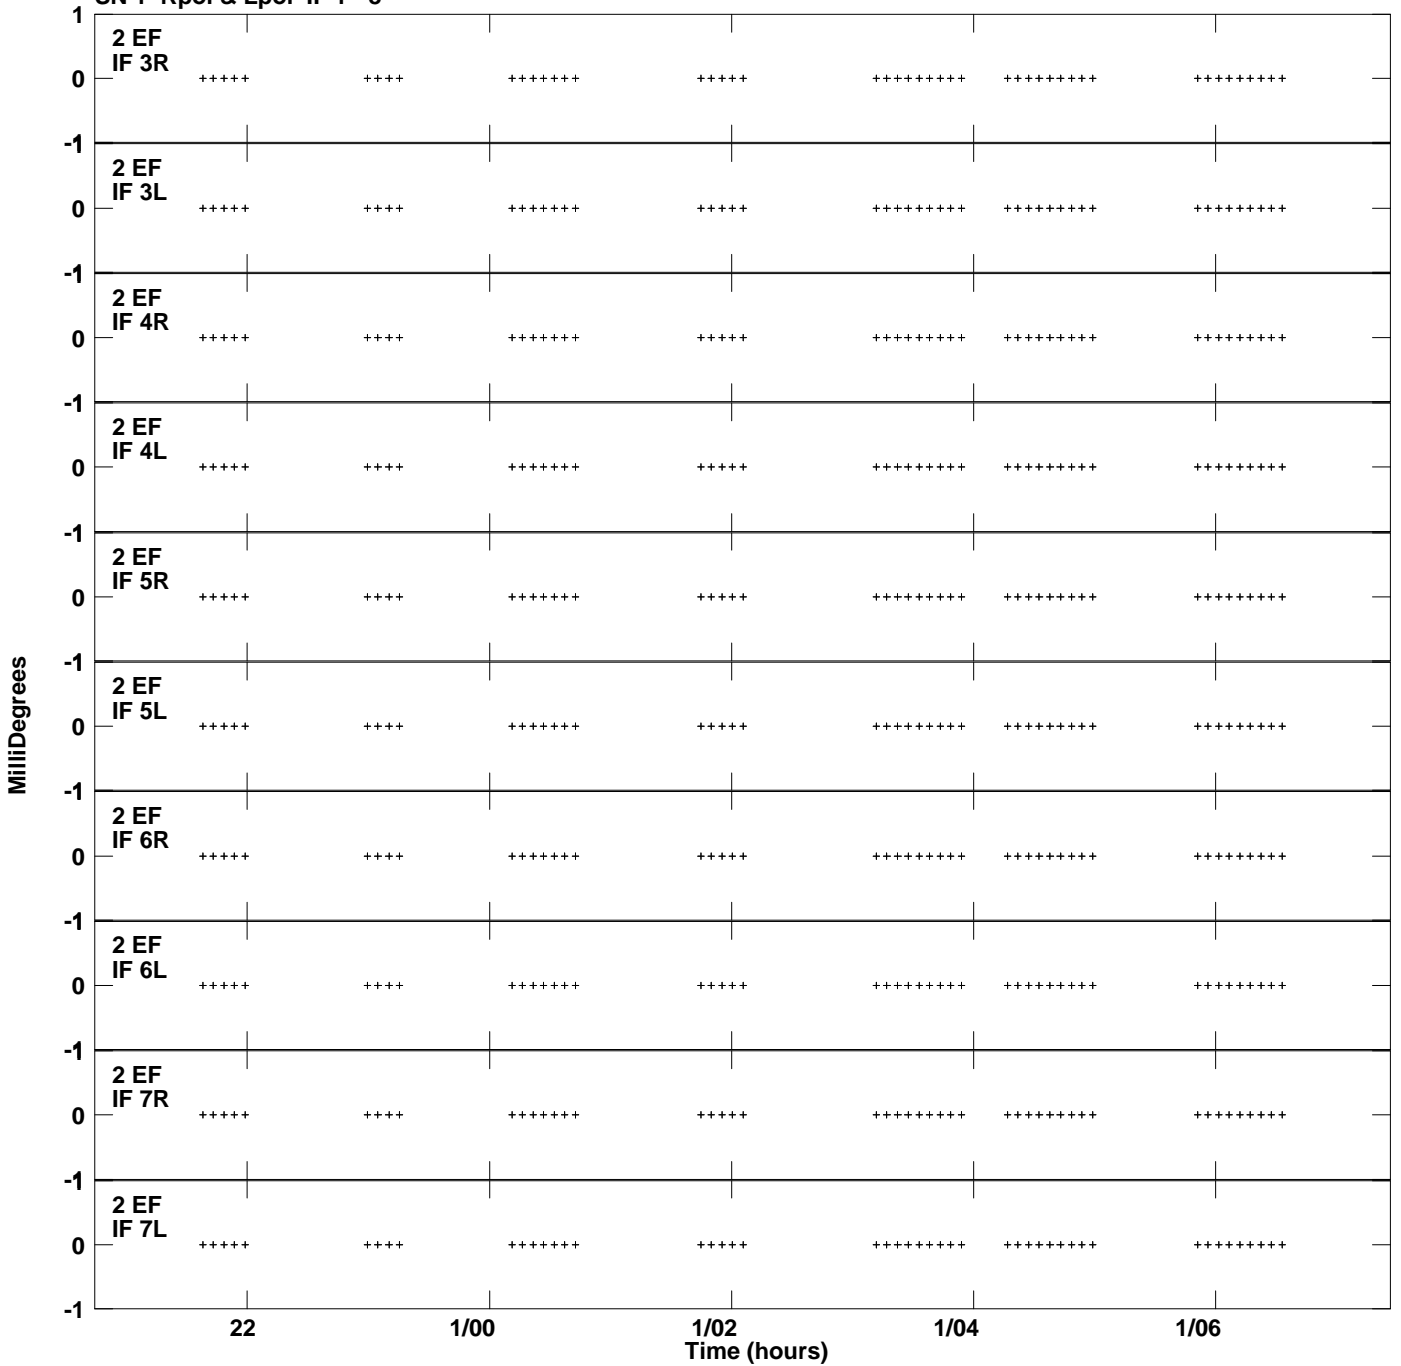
SN 1 Rpol & Lpol IF 1 - 8

MilliDegrees

1
2 EF
IF 3R
0
-1
2 EF
IF 3L
0
-1
2 EF
IF 4R
0
-1
2 EF
IF 4L
0
-1
2 EF
IF 5R
0
-1
2 EF
IF 5L
0
-1
2 EF
IF 6R
0
-1
2 EF
IF 6L
0
-1
2 EF
IF 7R
0
-1
2 EF
IF 7L
0
-1

22
1/00
1/02
1/04
1/06
Time (hours)